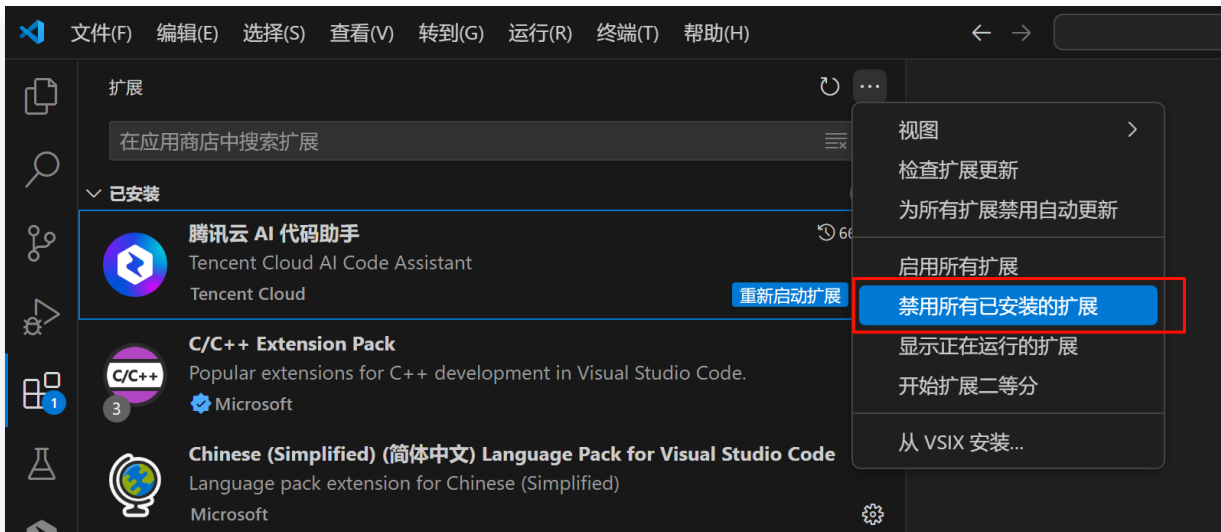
文件(F) 编辑(E) 选择(S) 查看(V) 转到(G) 运行(R) 终端(T) 帮助(H)

扩展

在应用商店中搜索扩展

已安装

腾讯云 AI 代码助手
Tencent Cloud AI Code Assistant
Tencent Cloud
重新启动扩展

C/C++ Extension Pack
Popular extensions for C++ development in Visual Studio Code.
Microsoft
3

Chinese (Simplified) (简体中文) Language Pack for Visual Studio Code
Language pack extension for Chinese (Simplified)
Microsoft

C/C++

1

视图
检查扩展更新
为所有扩展禁用自动更新
启用所有扩展
禁用所有已安装的扩展
显示正在运行的扩展
开始扩展二等分
从 VSIX 安装...